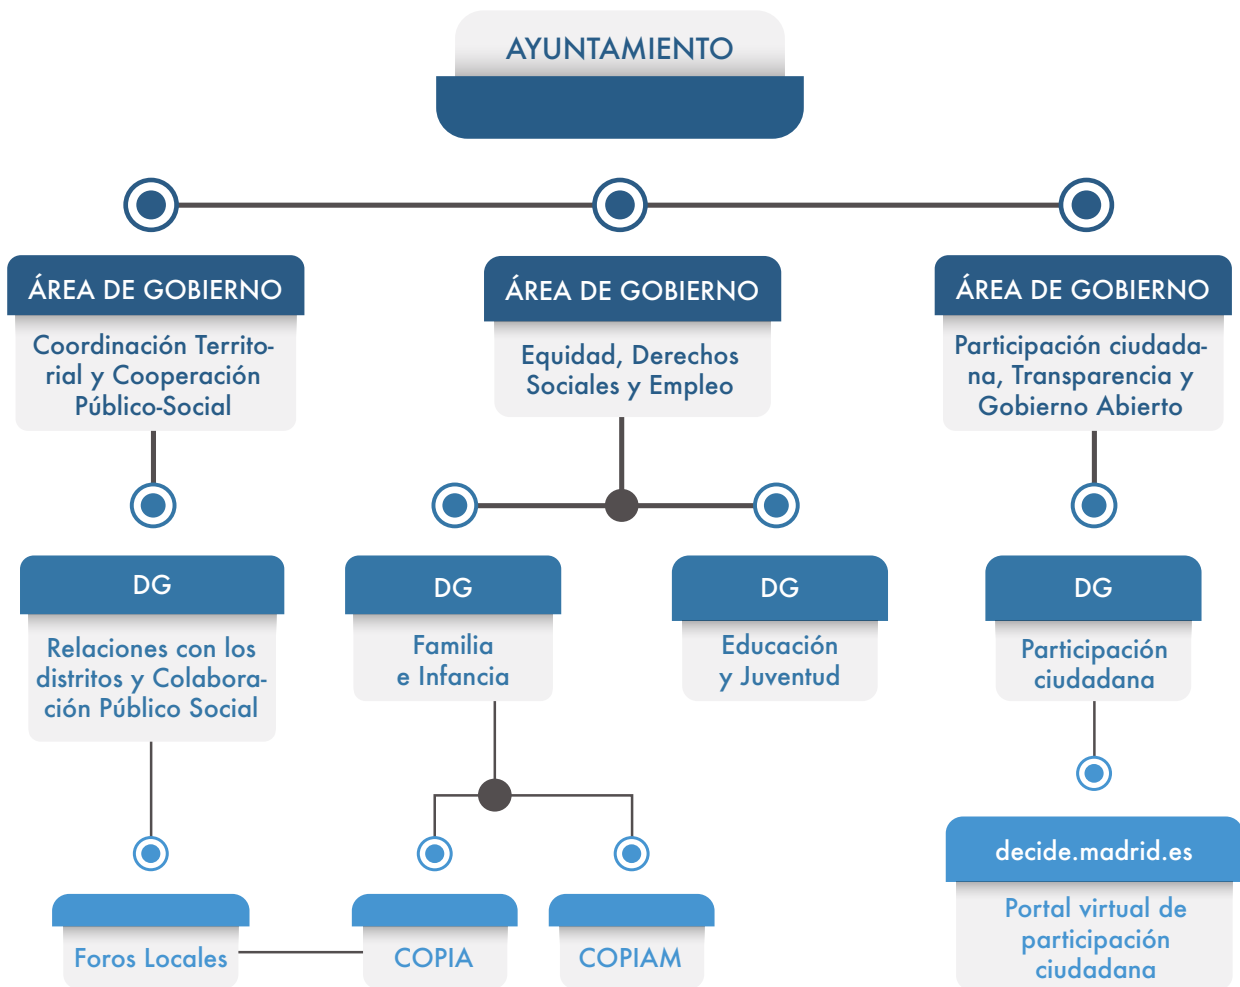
AYUNTAMIENTO

ÁREA DE GOBIERNO

Coordinación Territorial y Cooperación Público-Social

ÁREA DE GOBIERNO

Equidad, Derechos Sociales y Empleo

ÁREA DE GOBIERNO

Participación ciudadana, Transparencia y Gobierno Abierto

DG

Relaciones con los distritos y Colaboración Público Social

DG

Familia e Infancia

DG

Educación y Juventud

DG

Participación ciudadana

Foros Locales

COPIA

COPIAM

decide.madrid.es

Portal virtual de participación ciudadana